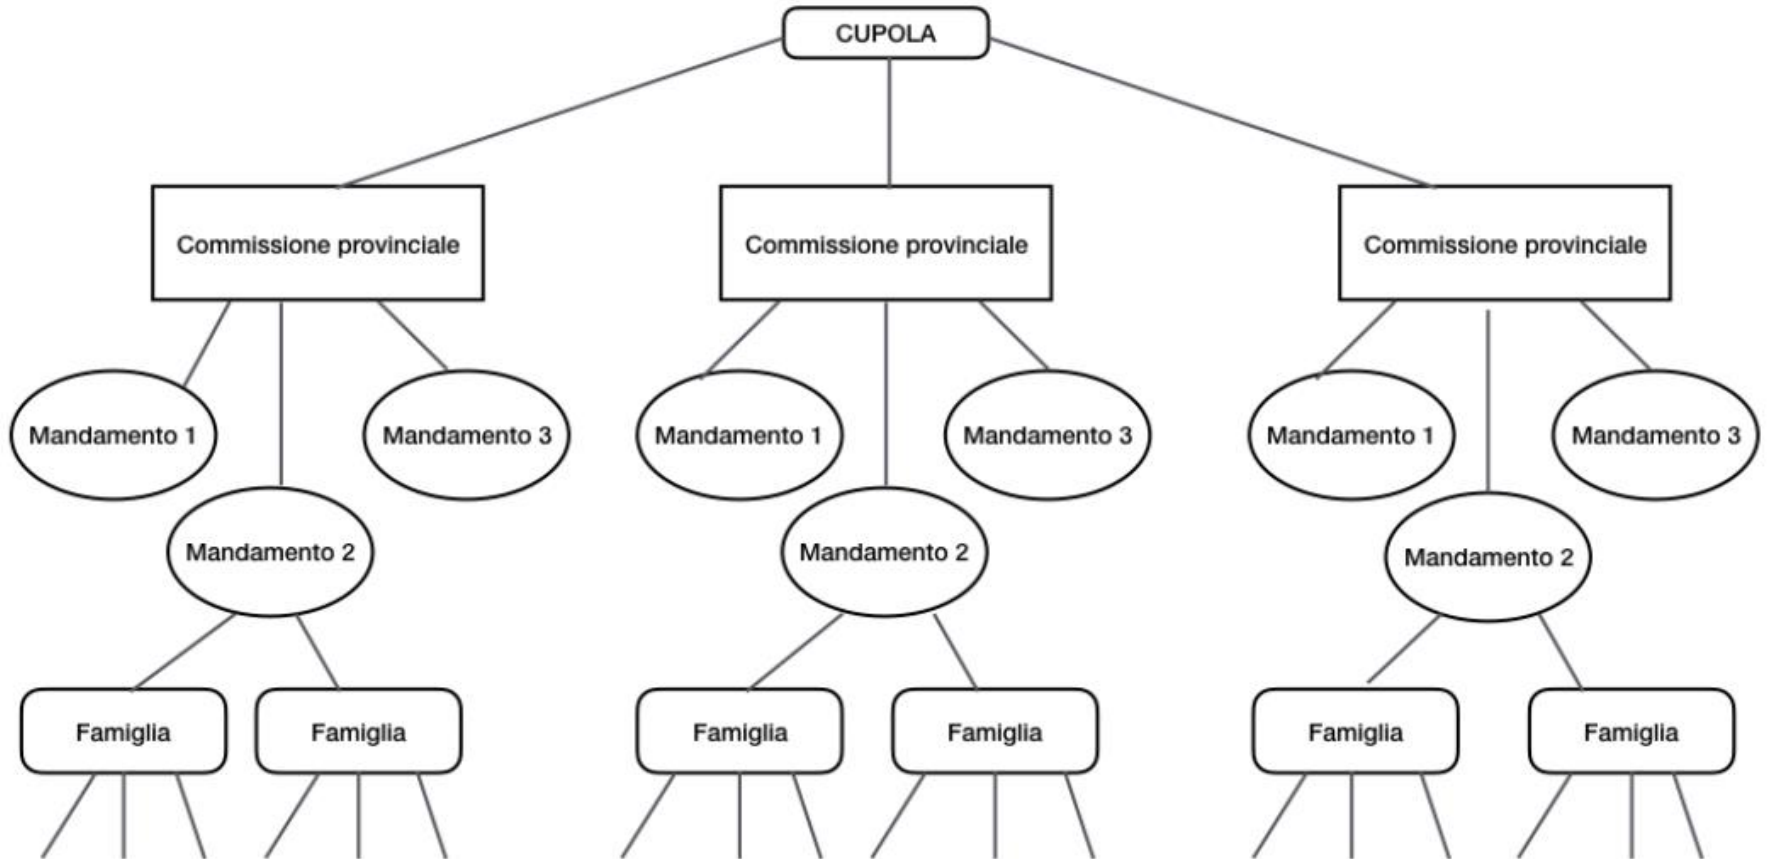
CUPOLA

Commissione provinciale

Mandamento 1

Mandamento 3

Mandamento 2

Famiglia

Famiglia

Commissione provinciale

Mandamento 1

Mandamento 3

Mandamento 2

Famiglia

Famiglia

Commissione provinciale

Mandamento 1

Mandamento 3

Mandamento 2

Famiglia

Famiglia